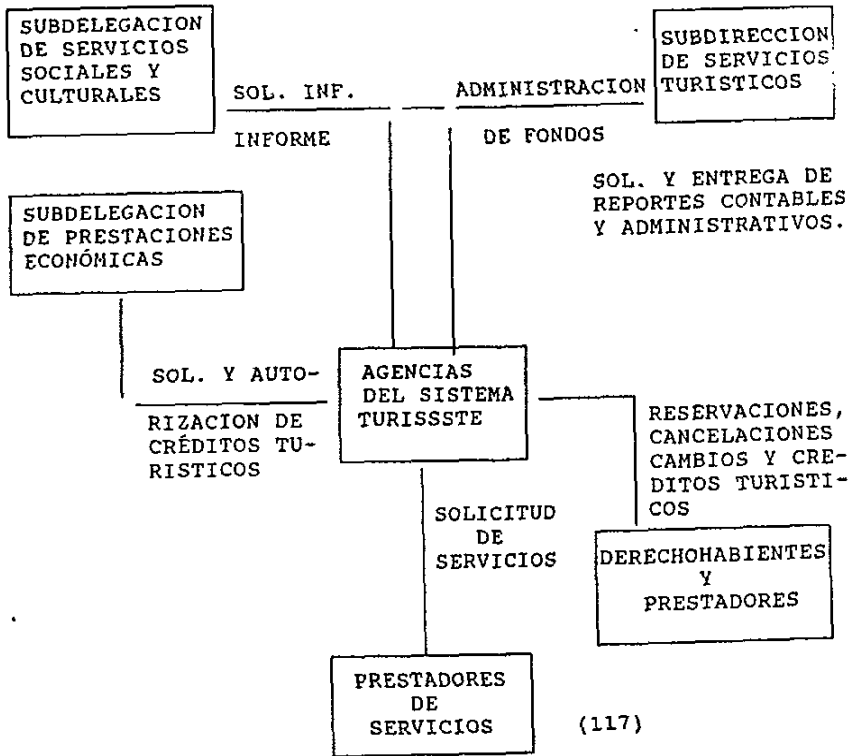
SUBDELEGACION DE SERVICIOS SOCIALES Y CULTURALES

SOL. INF.

INFORME

ADMINISTRACION

DE FONDOS

SUBDIRECCION DE SERVICIOS TURISTICOS

SOL. Y ENTREGA DE REPORTES CONTABLES Y ADMINISTRATIVOS.

SUBDELEGACION DE PRESTACIONES ECONÓMICAS

SOL. Y AUTORIZACION DE CRÉDITOS TURISTICOS

AGENCIAS DEL SISTEMA TURISSSTE

RESERVACIONES, CANCELACIONES CAMBIOS Y CREDITOS TURISTICOS

SOLICITUD DE SERVICIOS

DERECHOHABIENTES Y PRESTADORES

PRESTADORES DE SERVICIOS

(117)